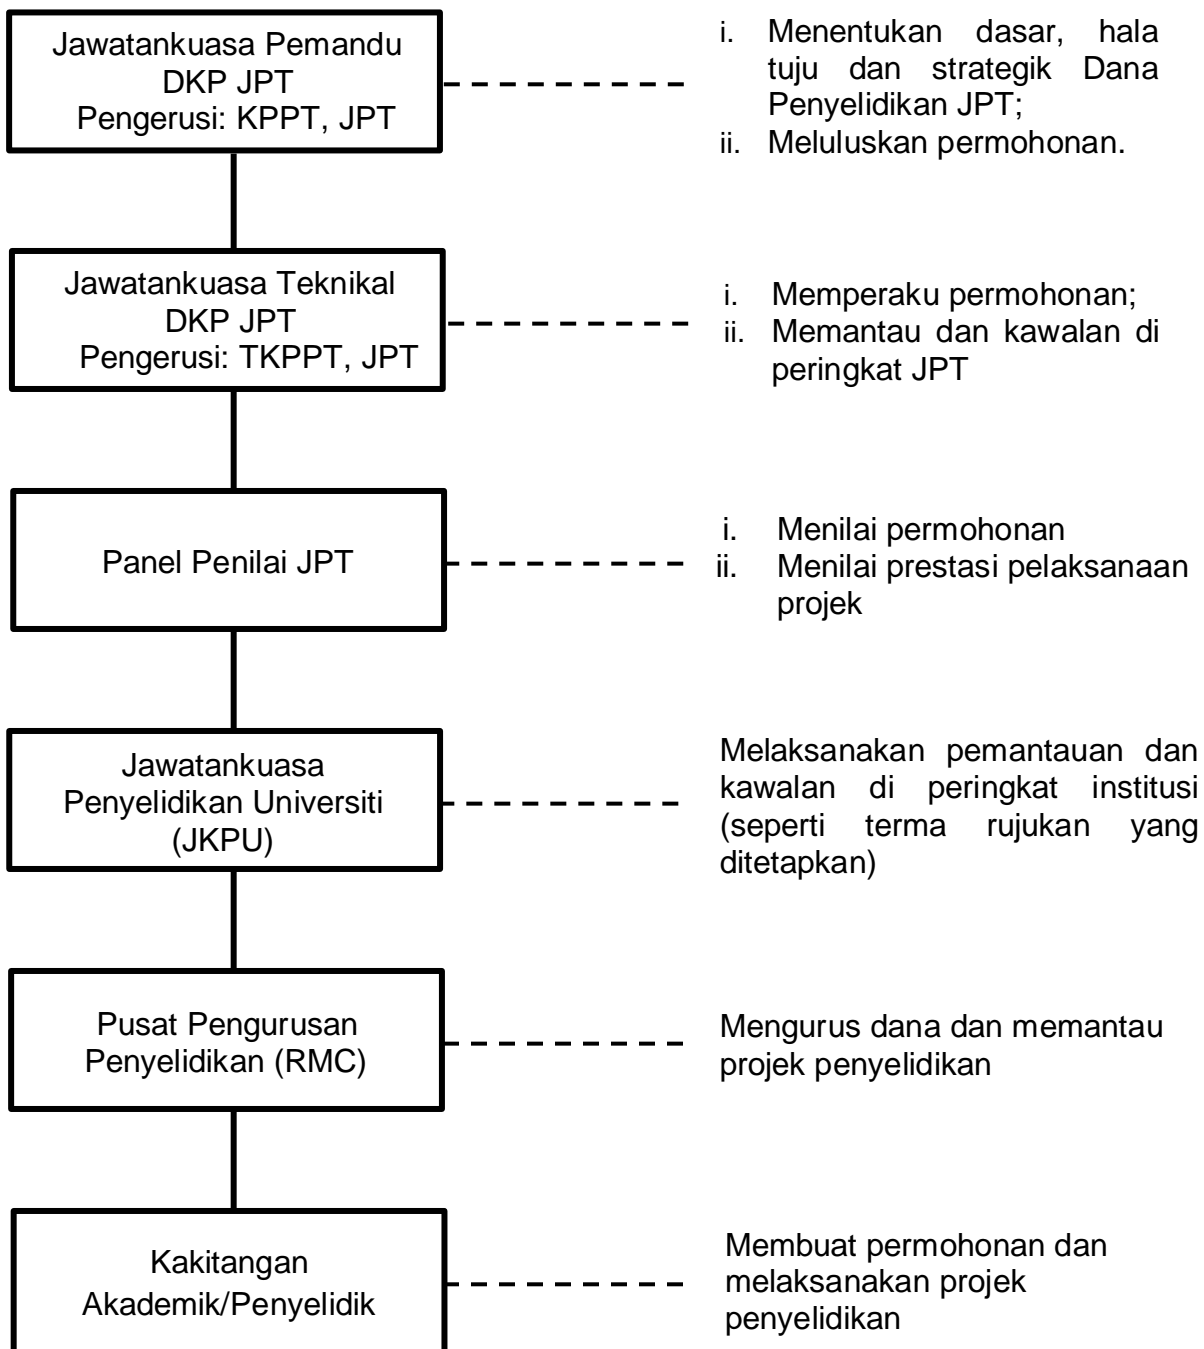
Jawatankuasa Pemandu DKP JPT
Pengerusi: KPPT, JPT

i. Menentukan dasar, hala tuju dan strategik Dana Penyelidikan JPT;
ii. Meluluskan permohonan.

Jawatankuasa Teknikal DKP JPT
Pengerusi: TKPPT, JPT

i. Memperaku permohonan;
ii. Memantau dan kawalan di peringkat JPT

Panel Penilai JPT

i. Menilai permohonan
ii. Menilai prestasi pelaksanaan projek

Jawatankuasa Penyelidikan Universiti (JKPU)

Melaksanakan pemantauan dan kawalan di peringkat institusi (seperti terma rujukan yang ditetapkan)

Pusat Pengurusan Penyelidikan (RMC)

Mengurus dana dan memantau projek penyelidikan

Kakitangan Akademik/Penyelidik

Membuat permohonan dan melaksanakan projek penyelidikan